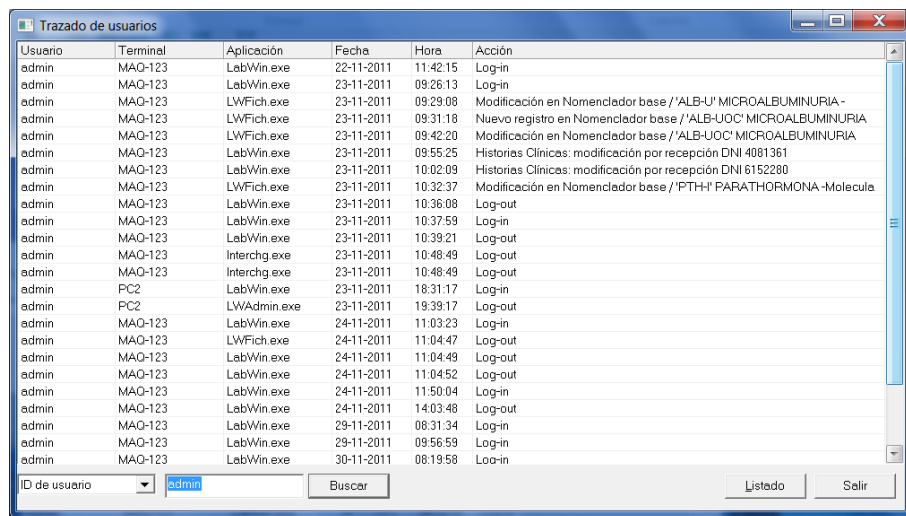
Trazado de usuarios

| Usuario | Terminal | Aplicación | Fecha | Hora | Acción |
|---|---|---|---|---|---|
| admin | MAQ-123 | LabWin.exe | 22-11-2011 | 11:42:15 | Log-in |
| admin | MAQ-123 | LabWin.exe | 23-11-2011 | 09:26:13 | Log-in |
| admin | MAQ-123 | LWFich.exe | 23-11-2011 | 09:29:08 | Modificación en Nomenclador base / 'ALB-U' MICROALBUMINURIA - |
| admin | MAQ-123 | LWFich.exe | 23-11-2011 | 09:31:18 | Nuevo registro en Nomenclador base / 'ALB-UOC' MICROALBUMINURIA |
| admin | MAQ-123 | LWFich.exe | 23-11-2011 | 09:42:20 | Modificación en Nomenclador base / 'ALB-UOC' MICROALBUMINURIA |
| admin | MAQ-123 | LabWin.exe | 23-11-2011 | 09:55:25 | Historias Clínicas: modificación por recepción DNI 4081361 |
| admin | MAQ-123 | LabWin.exe | 23-11-2011 | 10:02:09 | Historias Clínicas: modificación por recepción DNI 6152280 |
| admin | MAQ-123 | LWFich.exe | 23-11-2011 | 10:32:37 | Modificación en Nomenclador base / 'PTH-I' PARATHORMONA -Molecula |
| admin | MAQ-123 | LabWin.exe | 23-11-2011 | 10:36:08 | Log-out |
| admin | MAQ-123 | LabWin.exe | 23-11-2011 | 10:37:59 | Log-in |
| admin | MAQ-123 | LabWin.exe | 23-11-2011 | 10:39:21 | Log-out |
| admin | MAQ-123 | Interchg.exe | 23-11-2011 | 10:48:49 | Log-out |
| admin | MAQ-123 | Interchg.exe | 23-11-2011 | 10:48:49 | Log-out |
| admin | PC2 | LabWin.exe | 23-11-2011 | 18:31:17 | Log-in |
| admin | PC2 | LWAdmin.exe | 23-11-2011 | 19:39:17 | Log-out |
| admin | MAQ-123 | LabWin.exe | 24-11-2011 | 11:03:23 | Log-in |
| admin | MAQ-123 | LWFich.exe | 24-11-2011 | 11:04:47 | Log-out |
| admin | MAQ-123 | LabWin.exe | 24-11-2011 | 11:04:49 | Log-out |
| admin | MAQ-123 | LabWin.exe | 24-11-2011 | 11:04:52 | Log-out |
| admin | MAQ-123 | LabWin.exe | 24-11-2011 | 11:50:04 | Log-in |
| admin | MAQ-123 | LabWin.exe | 24-11-2011 | 14:03:48 | Log-out |
| admin | MAQ-123 | LabWin.exe | 29-11-2011 | 08:31:34 | Log-in |
| admin | MAQ-123 | LabWin.exe | 29-11-2011 | 09:56:59 | Log-in |
| admin | MAQ-123 | LabWin.exe | 30-11-2011 | 08:19:58 | Log-in |

ID de usuario
admin
Buscar
Listado
Salir